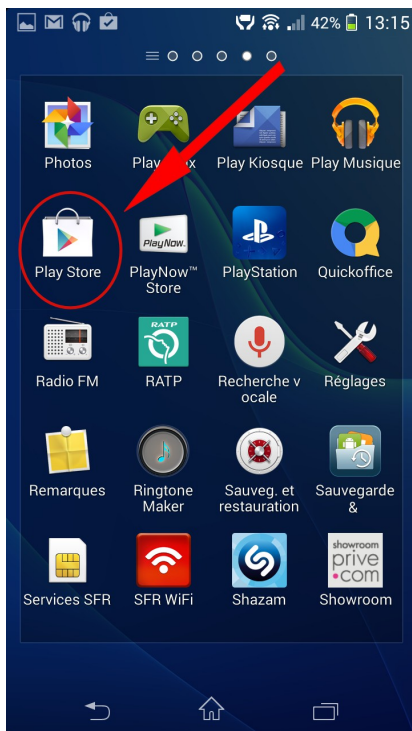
42% 13:15

Photos
Play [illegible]
Play Kiosque
Play Musique

Play Store
PlayNow
PlayNow™ Store
PlayStation
Quickoffice

Radio FM
RATP
RATP
Recherche vocale
Réglages

Remarques
Ringtone Maker
Sauveg. et restauration
Sauvegarde &

Services SFR
SFR WiFi
Shazam
showroom privé.com
Showroom